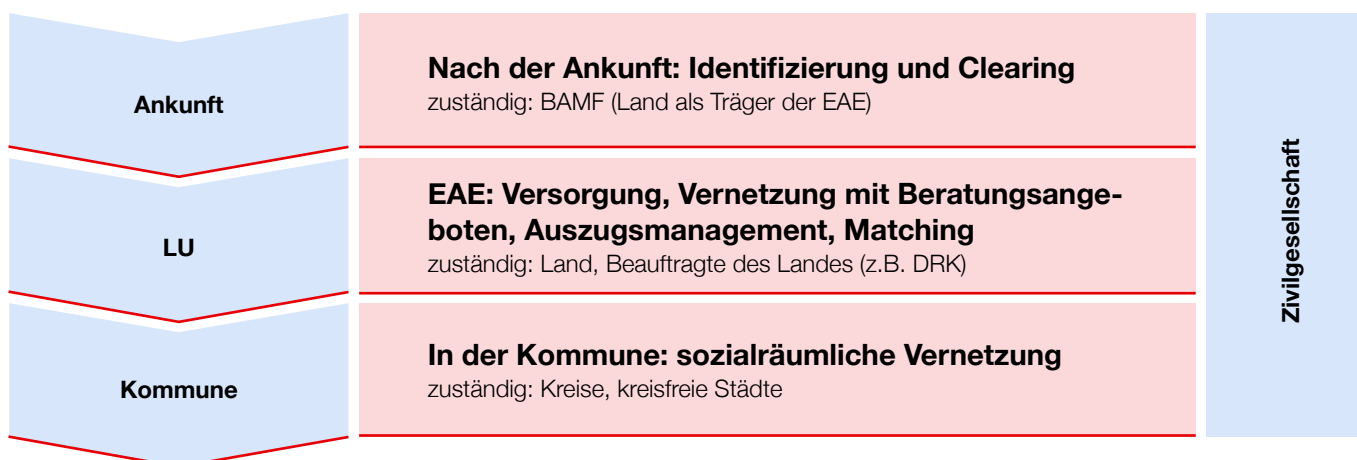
Ankunft

Nach der Ankunft: Identifizierung und Clearing
zuständig: BAMF (Land als Träger der EAE)

LU

EAE: Versorgung, Vernetzung mit Beratungsangeboten, Auszugsmanagement, Matching
zuständig: Land, Beauftragte des Landes (z.B. DRK)

Kommune

In der Kommune: sozialräumliche Vernetzung
zuständig: Kreise, kreisfreie Städte

Zivilgesellschaft